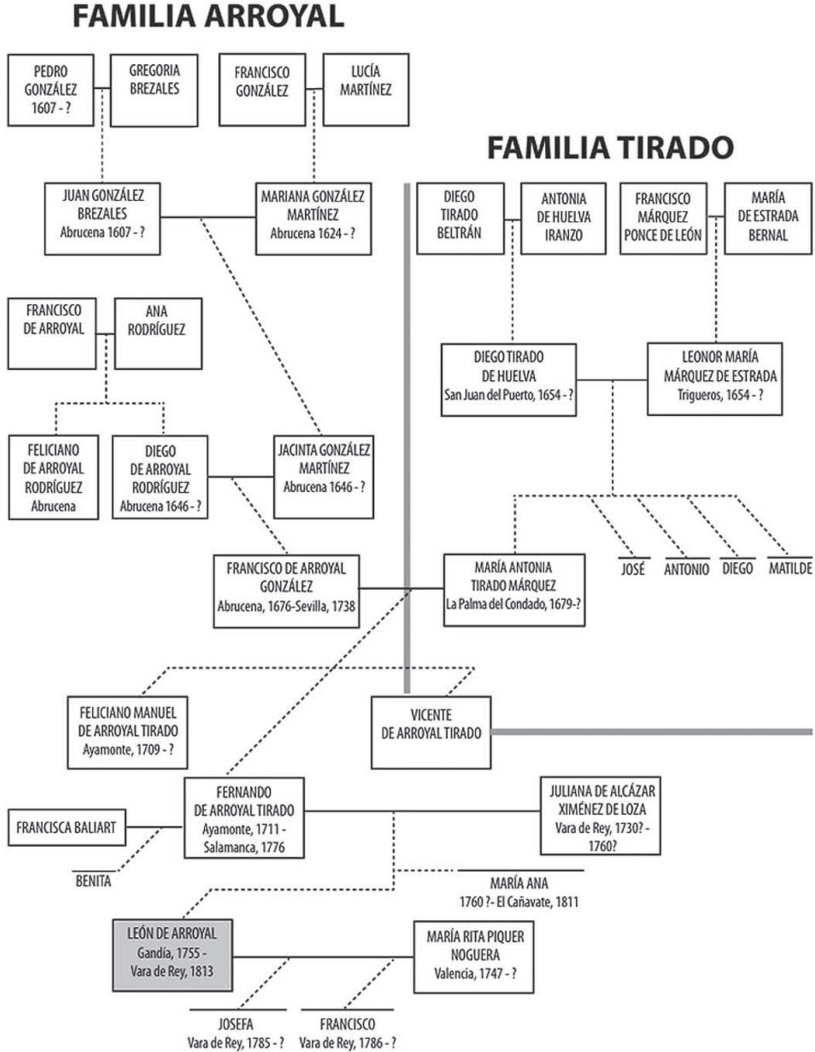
FAMILIA ARROYAL

PEDRO GONZÁLEZ 1607 - ?

GREGORIA BREZALES

FRANCISCO GONZÁLEZ

LUCÍA MARTÍNEZ

FAMILIA TIRADO

JUAN GONZÁLEZ BREZALES Abrucena 1607 - ?

MARIANA GONZÁLEZ MARTÍNEZ Abrucena 1624 - ?

DIEGO TIRADO BELTRÁN

ANTONIA DE HUELVA IRANZO

FRANCISCO MÁRQUEZ PONCE DE LEÓN

MARÍA DE ESTRADA BERNAL

FRANCISCO DE ARROYAL

ANA RODRÍGUEZ

DIEGO TIRADO DE HUELVA San Juan del Puerto, 1654 - ?

LEONOR MARÍA MÁRQUEZ DE ESTRADA Trigueros, 1654 - ?

FELICIANO DE ARROYAL RODRÍGUEZ Abrucena

DIEGO DE ARROYAL RODRÍGUEZ Abrucena 1646 - ?

JACINTA GONZÁLEZ MARTÍNEZ Abrucena 1646 - ?

JOSÉ

ANTONIO

DIEGO

MATILDE

FRANCISCO DE ARROYAL GONZÁLEZ Abrucena, 1676-Sevilla, 1738

MARÍA ANTONIA TIRADO MÁRQUEZ La Palma del Condado, 1679-?

FELICIANO MANUEL DE ARROYAL TIRADO Ayamonte, 1709 - ?

VICENTE DE ARROYAL TIRADO

FERNANDO DE ARROYAL TIRADO Ayamonte, 1711 - Salamanca, 1776

JULIANA DE ALCÁZAR XIMÉNEZ DE LOZA Vara de Rey, 1730? - 1760?

FRANCISCA BALIART

BENITA

MARÍA ANA 1760 ?- El Cañavate, 1811

LEÓN DE ARROYAL Gandía, 1755 - Vara de Rey, 1813

MARÍA RITA PIQUER NOGUERA Valencia, 1747 - ?

JOSEFA Vara de Rey, 1785 - ?

FRANCISCO Vara de Rey, 1786 - ?